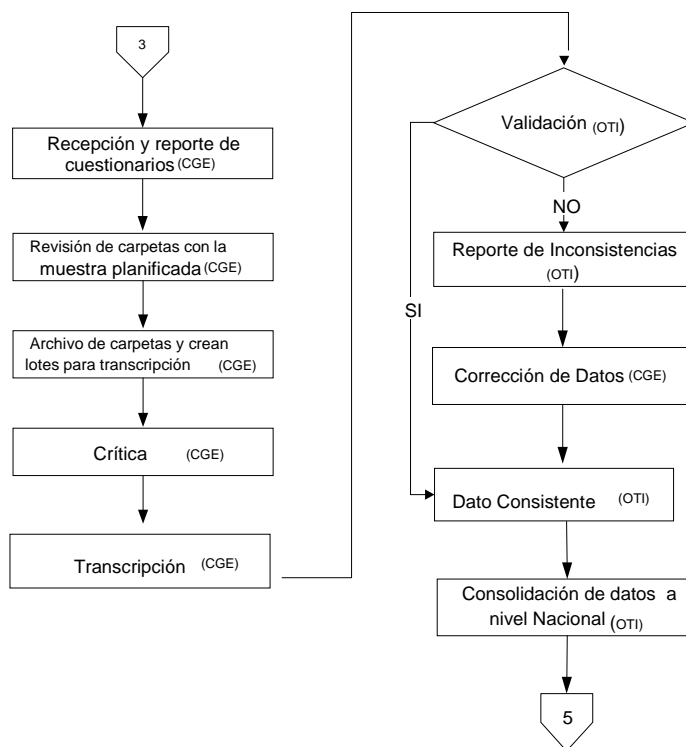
3

Recepción y reporte de cuestionarios (CGE)

Revisión de carpetas con la muestra planificada (CGE)

Archivo de carpetas y crean lotes para transcripción (CGE)

Crítica (CGE)

Transcripción (CGE)

Validación (OTI)

NO

SI

Reporte de Inconsistencias (OTI)

Corrección de Datos (CGE)

Dato Consistente (OTI)

Consolidación de datos a nivel Nacional (OTI)

5